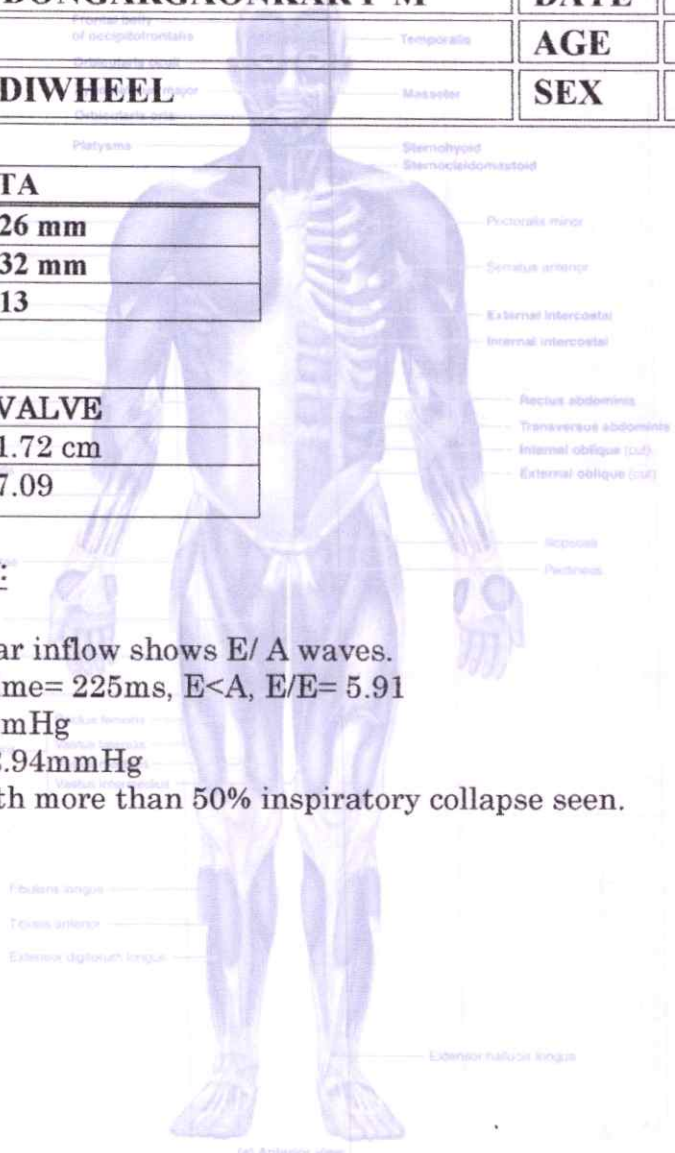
DONGARGAONKAR P M

DATE

AGE

DIWHEEL

SEX

Frontal belly of occipitofrontalis

Orbicularis oculi

Zygomaticus major

Orbicularis oris

Platysma

Temporalis

Masseter

Sternohyoid

Sternocleidomastoid

Pectoralis minor

Serratus anterior

External intercostal

Internal intercostal

Rectus abdominis

Transversus abdominis

Internal oblique (cut)

External oblique (cut)

Iliopsoas

Pectineus

| TA |
|---|
| 26 mm |
| 32 mm |
| 13 |

| VALVE |
|---|
| 1.72 cm |
| 7.09 |

:

ar inflow shows E/ A waves.
me= 225ms, E<A, E/E= 5.91
mHg
3.94mmHg
th more than 50% inspiratory collapse seen.

Rectus femoris

Vastus lateralis

Vastus intermedius

Fibularis longus

Tibialis anterior

Extensor digitorum longus

Extensor hallucis longus

(a) Anterior view